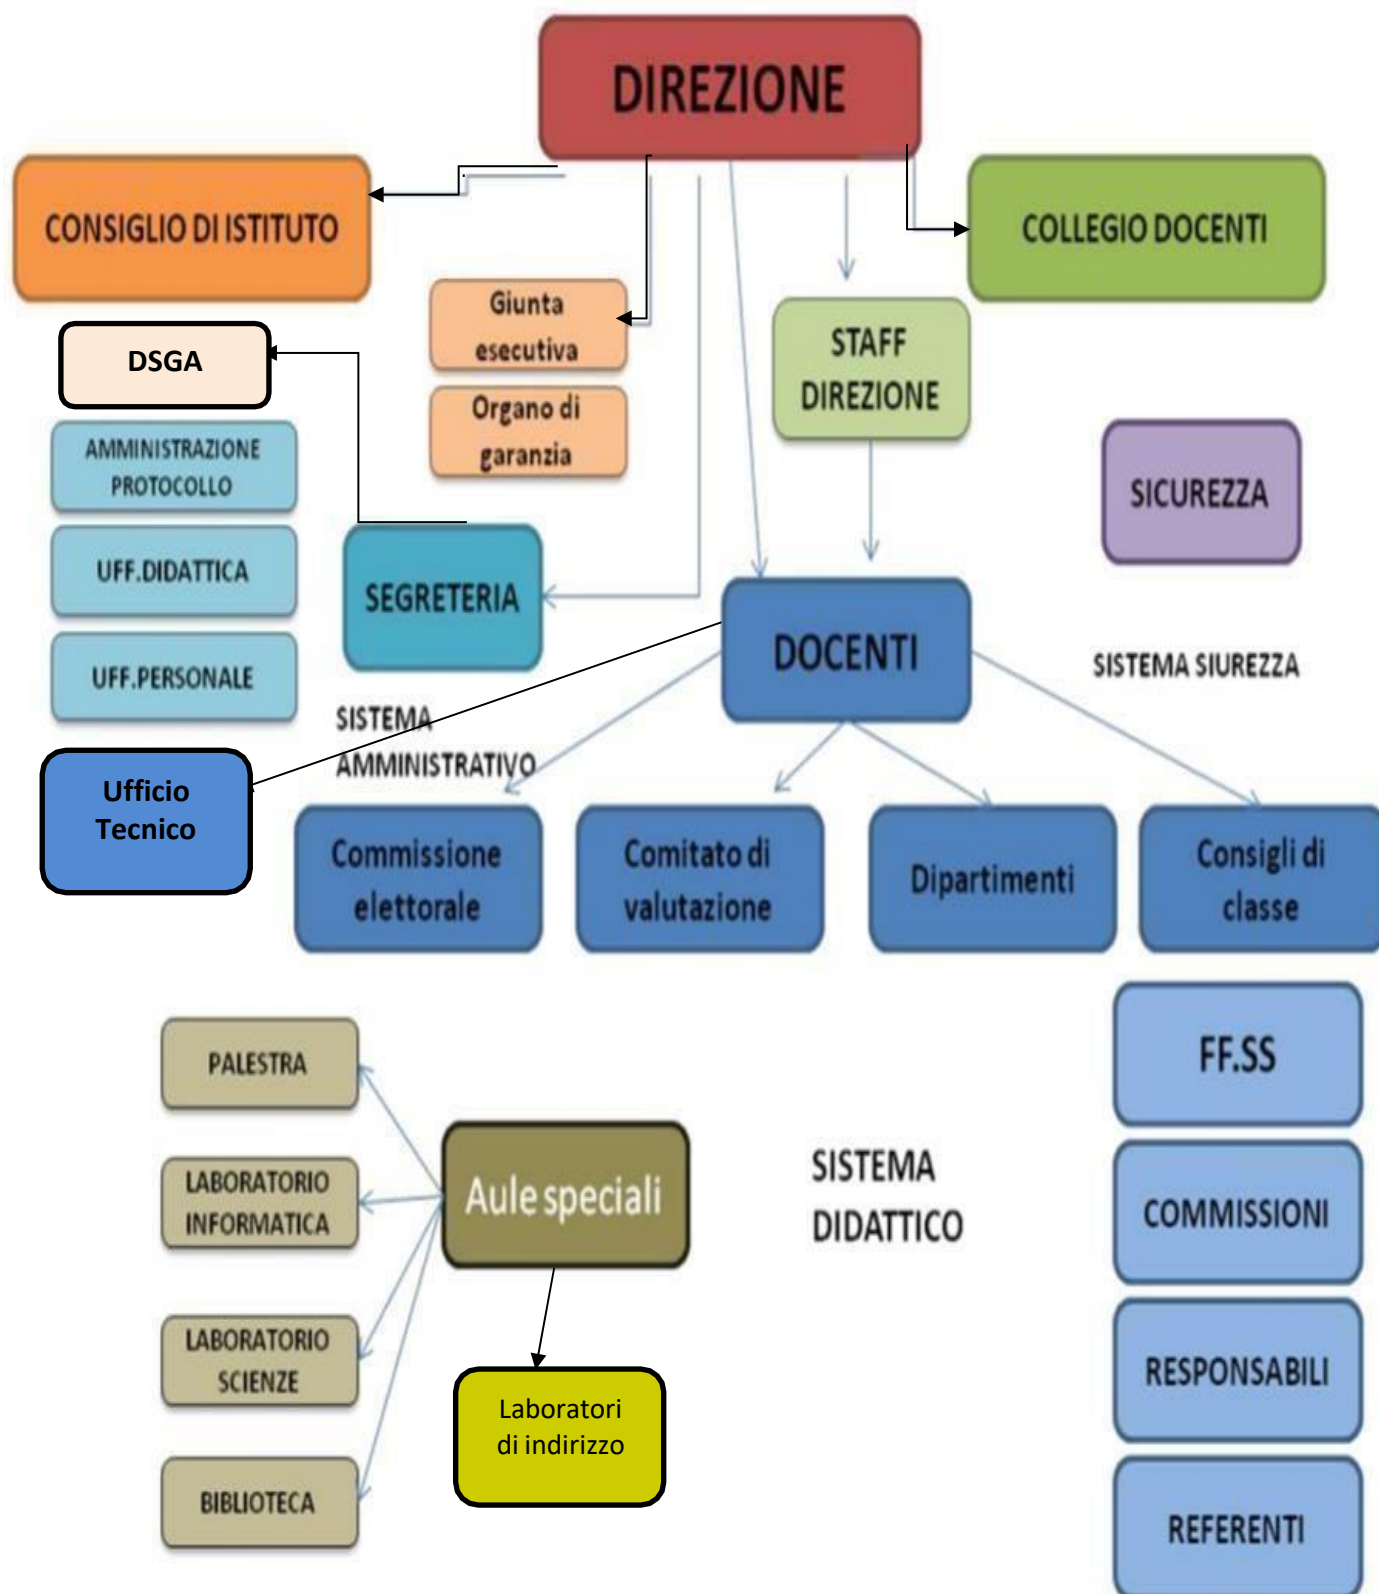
DIREZIONE

CONSIGLIO DI ISTITUTO

COLLEGIO DOCENTI

Giunta esecutiva

Organo di garanzia

STAFF DIREZIONE

DSGA

AMMINISTRAZIONE PROTOCOLLO

UFF.DIDATTICA

UFF.PERSONALE

SEGRETERIA

SICUREZZA

DOCENTI

SISTEMA SIUREZZA

SISTEMA AMMINISTRATIVO

Ufficio Tecnico

Commissione elettorale

Comitato di valutazione

Dipartimenti

Consigli di classe

PALESTRA

LABORATORIO INFORMATICA

LABORATORIO SCIENZE

BIBLIOTECA

Aule speciali

Laboratori di indirizzo

SISTEMA DIDATTICO

FF.SS

COMMISSIONI

RESPONSABILI

REFERENTI